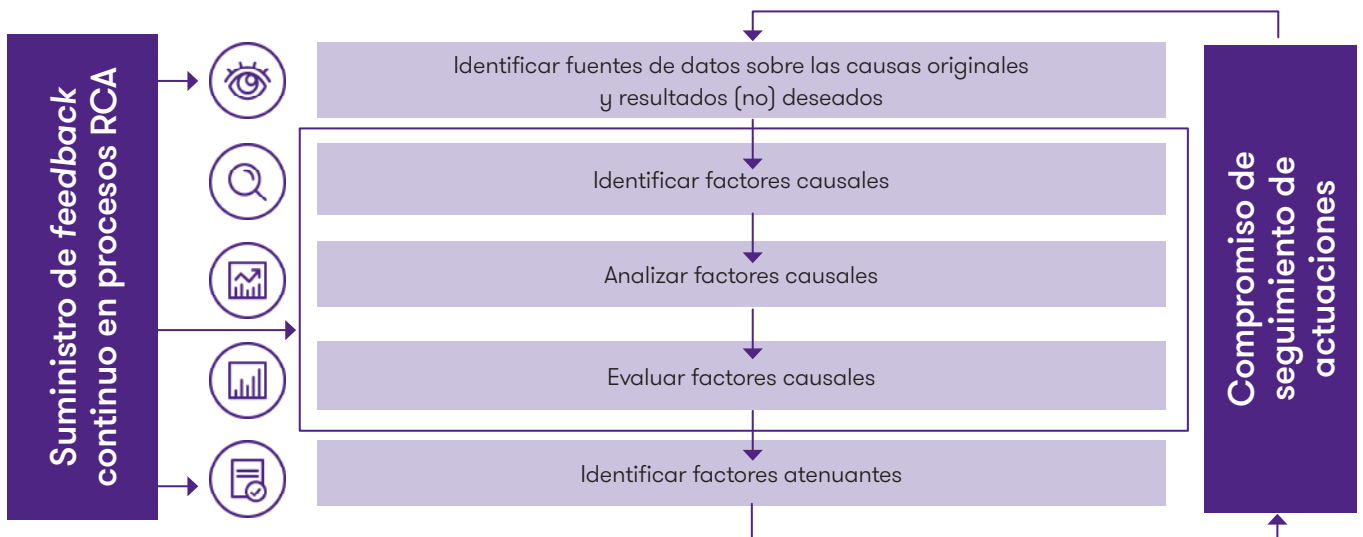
Suministro de *feedback* continuo en procesos RCA

Identificar fuentes de datos sobre las causas originales y resultados (no) deseados

Identificar factores causales

Analizar factores causales

Evaluar factores causales

Identificar factores atenuantes

Compromiso de seguimiento de actuaciones